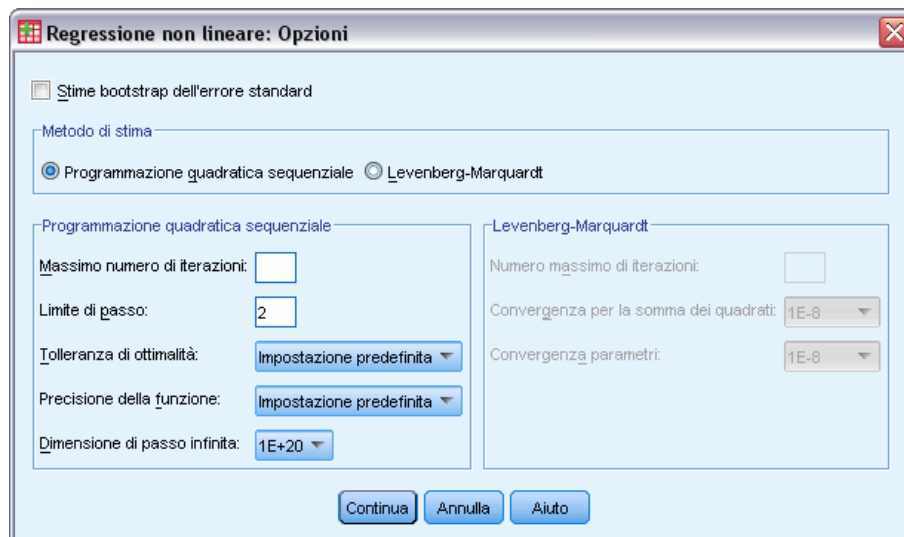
Regressione non lineare: Opzioni

Stime bootstrap dell'errore standard

Metodo di stima

Programmazione quadratica sequenziale
Levenberg-Marquardt

Programmazione quadratica sequenziale

Massimo numero di iterazioni:

Limite di passo: 2

Tolleranza di ottimalità: Impostazione predefinita

Precisione della funzione: Impostazione predefinita

Dimensione di passo infinita: 1E+20

Levenberg-Marquardt

Numero massimo di iterazioni:

Convergenza per la somma dei quadrati: 1E-8

Convergenza parametri: 1E-8

Continua
Annulla
Aiuto